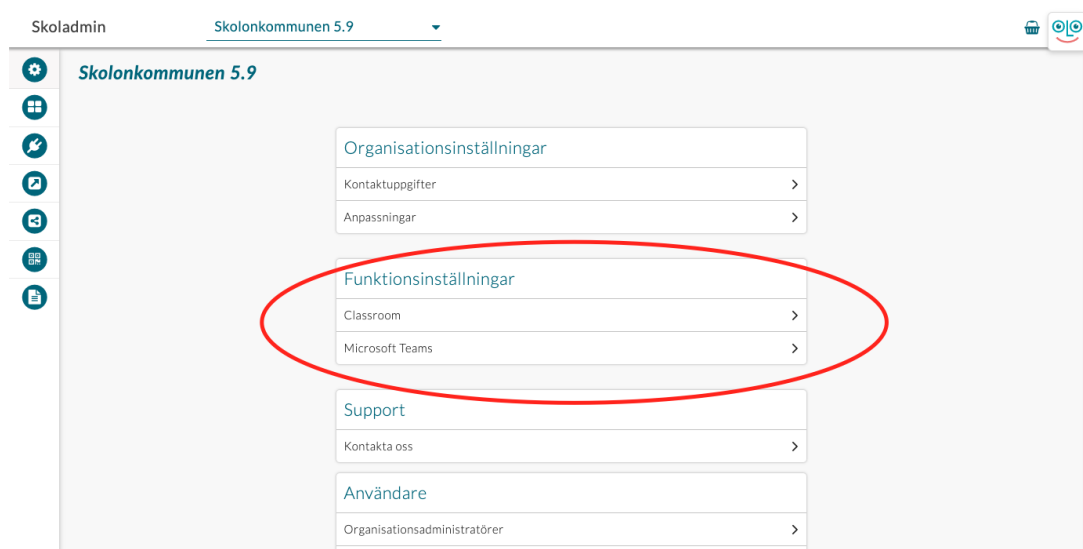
Skoladmin

Skolonkommunen 5.9

Skolonkommunen 5.9

Organisationsinställningar

Kontaktuppgifter

Anpassningar

Funktionsinställningar

Classroom

Microsoft Teams

Support

Kontakta oss

Användare

Organisationsadministratörer